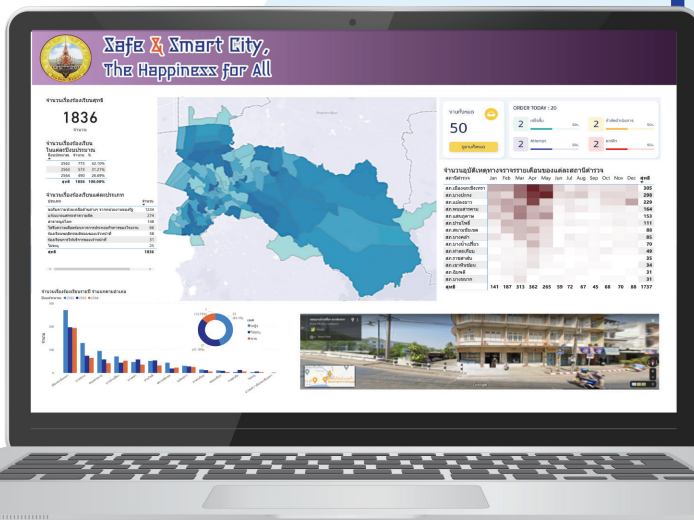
Safe & Smart City,
The Happiness for All

จำนวนเรื่องร้องเรียนสุทธิ
1836
จำนวน

จำนวนเรื่องร้องเรียนในแต่ละปีงบประมาณ

| | | |
|---|---|---|
| 2565 | 775 | 42.10% |
| 2564 | 573 | 31.21% |
| 2566 | 490 | 26.69% |
| สุทธิ | 1836 | 100.00% |

จำนวนเรื่องร้องเรียนแต่ละประเภท

| ประเภท | จำนวน |
|---|---|
| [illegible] | 1230 |
| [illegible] | 274 |
| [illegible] | 148 |
| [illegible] | 66 |
| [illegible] | 58 |
| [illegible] | 37 |
| ไม่ระบุ | 23 |
| สุทธิ | 1836 |

ร้องเรียนใหม่
50
ดูรายละเอียด

ORDER TODAY : 20

| | |
|---|---|
| 2 | 2 |
| 2 | 2 |

จำนวนอุบัติเหตุทางจราจรรายเดือนของแต่ละสถานีตำรวจ

| สถานีตำรวจ | Jan | Feb | Mar | Apr | May | Jun | Jul | Aug | Sep | Oct | Nov | Dec | สุทธิ |
|---|---|---|---|---|---|---|---|---|---|---|---|---|---|
| สภ.เมืองนครศรีธรรมราช | | | | | | | | | | | | | 305 |
| สภ.ปากพนัง | | | | | | | | | | | | | 298 |
| สภ.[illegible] | | | | | | | | | | | | | 229 |
| สภ.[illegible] | | | | | | | | | | | | | 184 |
| สภ.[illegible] | | | | | | | | | | | | | 153 |
| สภ.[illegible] | | | | | | | | | | | | | 111 |
| สภ.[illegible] | | | | | | | | | | | | | 86 |
| สภ.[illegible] | | | | | | | | | | | | | 86 |
| สภ.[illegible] | | | | | | | | | | | | | 70 |
| สภ.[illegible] | | | | | | | | | | | | | 49 |
| สภ.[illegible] | | | | | | | | | | | | | 35 |
| สภ.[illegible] | | | | | | | | | | | | | 34 |
| สภ.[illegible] | | | | | | | | | | | | | 31 |
| สภ.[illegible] | | | | | | | | | | | | | 31 |
| สุทธิ | 141 | 187 | 313 | 362 | 265 | 59 | 72 | 67 | 45 | 68 | 70 | 88 | 1737 |

จำนวนเรื่องร้องเรียนรายปี จำแนกตามตำบล